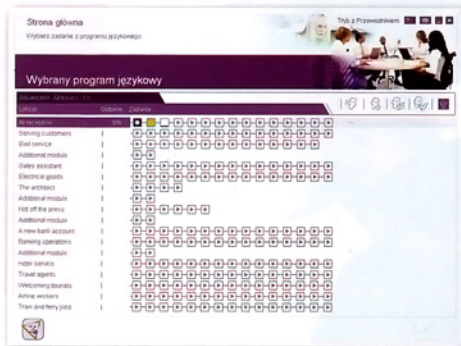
Strona główna
Wybierz zadanie z programu językowego.

Tryb z Przewodnikiem

Wybrany program językowy

Advanced - Advisory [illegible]

Lekcje | Ocena | Zadania

At reception 0%
Serving customers
Bad service
Additional module
Sales assistant
Electrical goods
The architect
Additional module
Hot off the press
Additional module
A new bank account
Banking operations
Additional module
Hotel service
Travel agents
Welcoming tourists
Airline workers
Train and ferry jobs